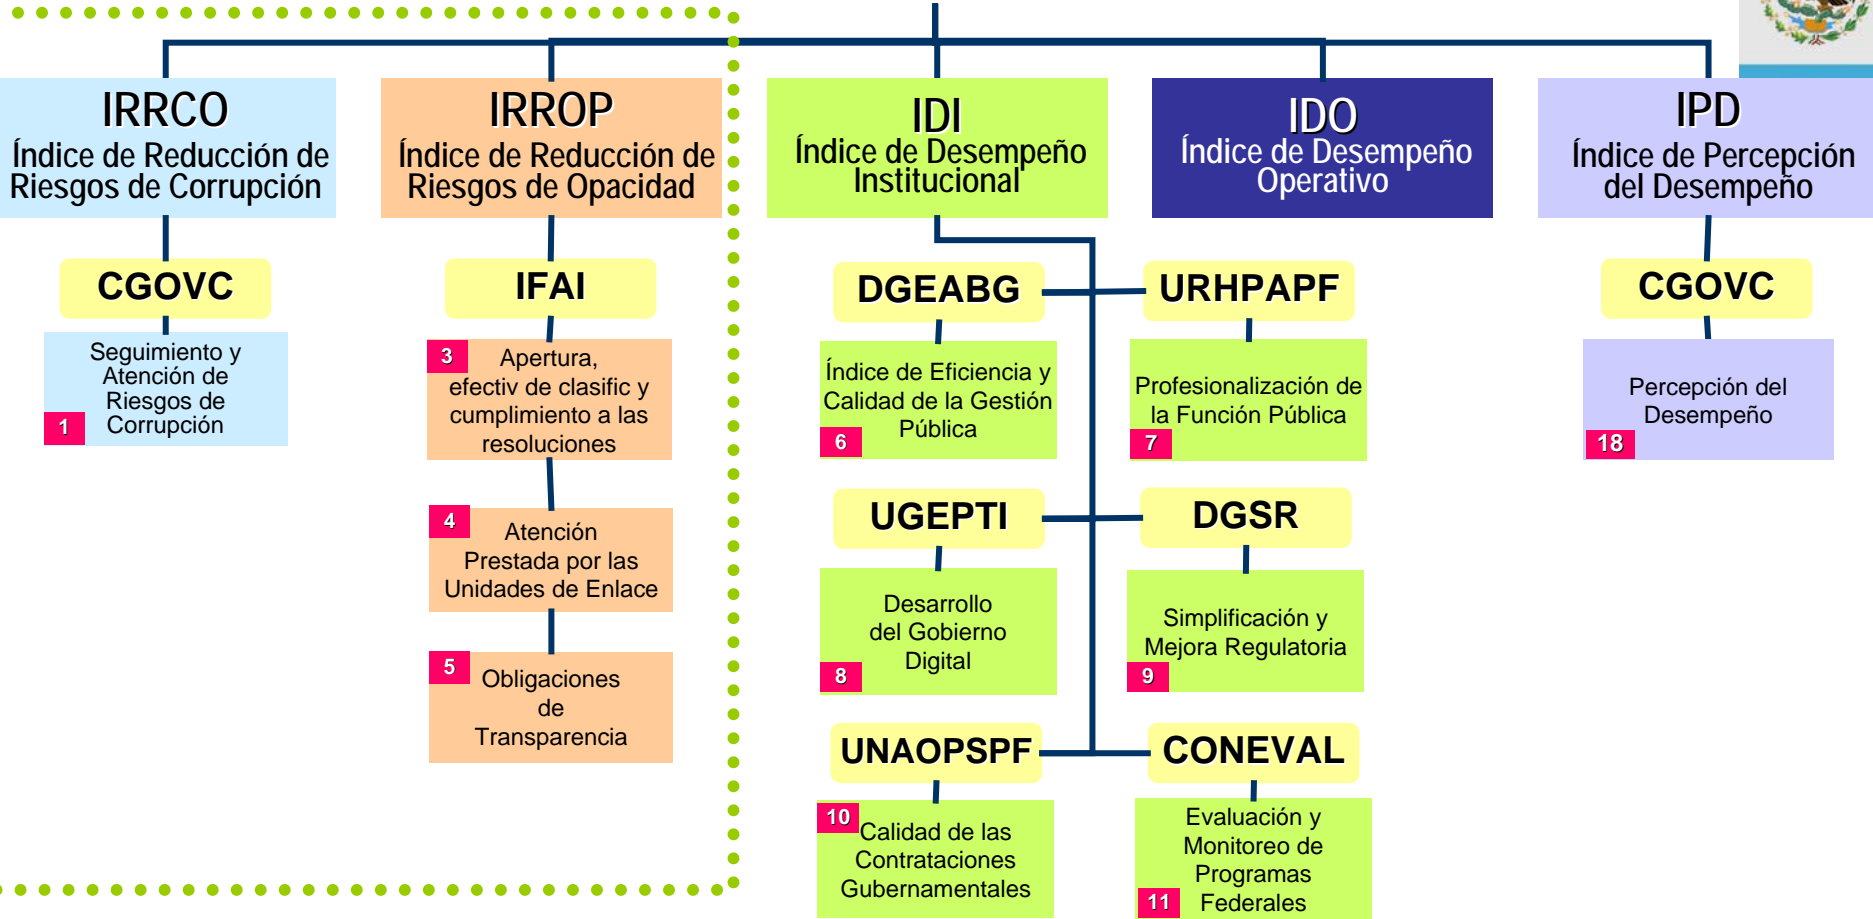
IRRCO
Índice de Reducción de Riesgos de Corrupción

CGOVC

Seguimiento y Atención de Riesgos de Corrupción
1

IRROP
Índice de Reducción de Riesgos de Opacidad

IFAI

3
Apertura, efectiv de clasific y cumplimiento a las resoluciones

4
Atención Prestada por las Unidades de Enlace

5
Obligaciones de Transparencia

IDI
Índice de Desempeño Institucional

DGEABG

Índice de Eficiencia y Calidad de la Gestión Pública
6

URHPAPF

Profesionalización de la Función Pública
7

UGEPTI

Desarrollo del Gobierno Digital
8

DGSR

Simplificación y Mejora Regulatoria
9

UNAOPSPF

10
Calidad de las Contrataciones Gubernamentales

CONEVAL

Evaluación y Monitoreo de Programas Federales
11

IDO
Índice de Desempeño Operativo

IPD
Índice de Percepción del Desempeño

CGOVC

Percepción del Desempeño
18